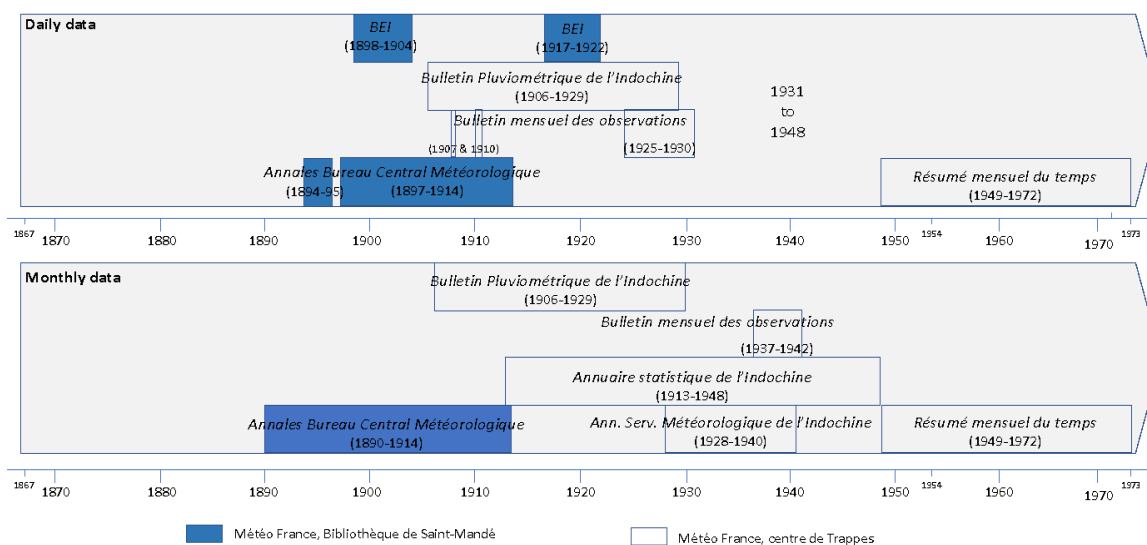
Daily data

BEI
(1898-1904)

BEI
(1917-1922)

Bulletin Pluviométrique de l'Indochine
(1906-1929)

1931
to
1948

Bulletin mensuel des observations

(1907 & 1910)

(1925-1930)

Annales Bureau Central Météorologique
(1894-95)
(1897-1914)

Résumé mensuel du temps
(1949-1972)

1867 1870 1880 1890 1900 1910 1920 1930 1940 1950 1954 1960 1970 1973

Monthly data

Bulletin Pluviométrique de l'Indochine
(1906-1929)

Bulletin mensuel des observations
(1937-1942)

Annuaire statistique de l'Indochine
(1913-1948)

Annales Bureau Central Météorologique
(1890-1914)

Ann. Serv. Météorologique de l'Indochine
(1928-1940)

Résumé mensuel du temps
(1949-1972)

1867 1870 1880 1890 1900 1910 1920 1930 1940 1950 1954 1960 1970 1973

Météo France, Bibliothèque de Saint-Mandé

Météo France, centre de Trappes